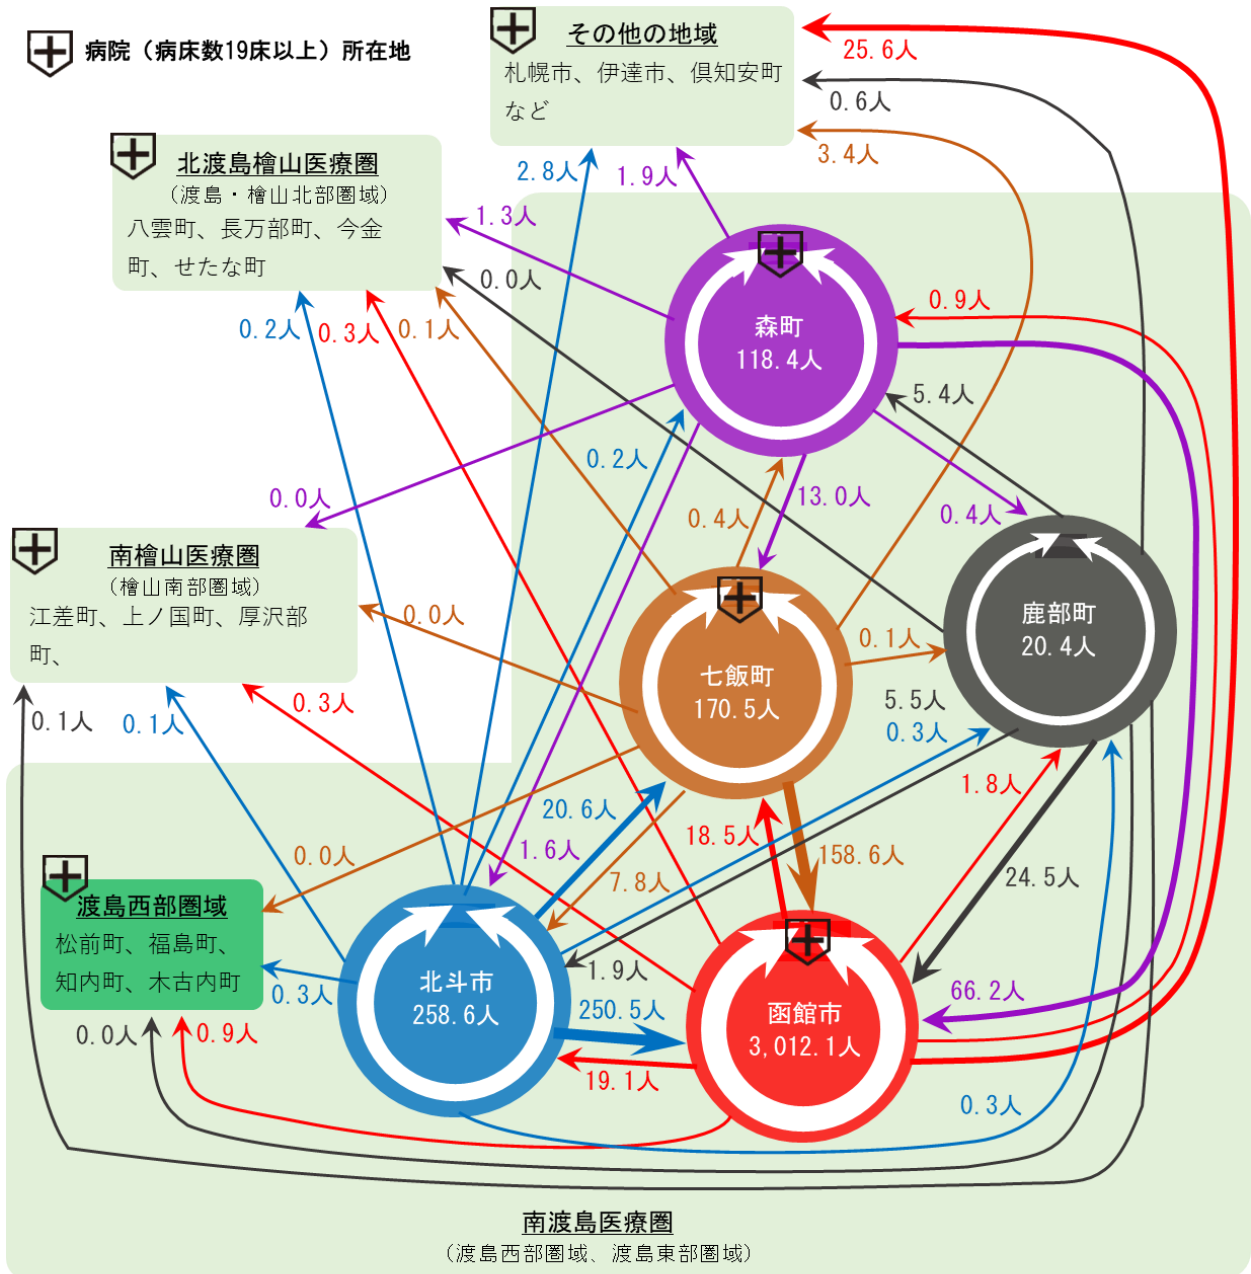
病院（病床数19床以上）所在地

その他の地域
札幌市、伊達市、倶知安町など

25.6人
0.6人
3.4人

北渡島檜山医療圏
（渡島・檜山北部圏域）
八雲町、長万部町、今金町、せたな町

2.8人
1.9人
1.3人
0.0人

森町
118.4人

0.9人
0.2人
0.3人
0.1人
5.4人
0.2人
0.0人
13.0人
0.4人
0.4人

南檜山医療圏
（檜山南部圏域）
江差町、上ノ国町、厚沢部町、

0.0人

七飯町
170.5人

鹿部町
20.4人

0.1人
0.1人
0.1人
0.3人
5.5人
0.3人
1.8人
20.6人
18.5人
158.6人
0.0人
1.6人
7.8人
24.5人

渡島西部圏域
松前町、福島町、知内町、木古内町

北斗市
258.6人

1.9人

函館市
3,012.1人

66.2人
0.3人
250.5人
0.0人
0.9人
19.1人
0.3人

南渡島医療圏
（渡島西部圏域、渡島東部圏域）